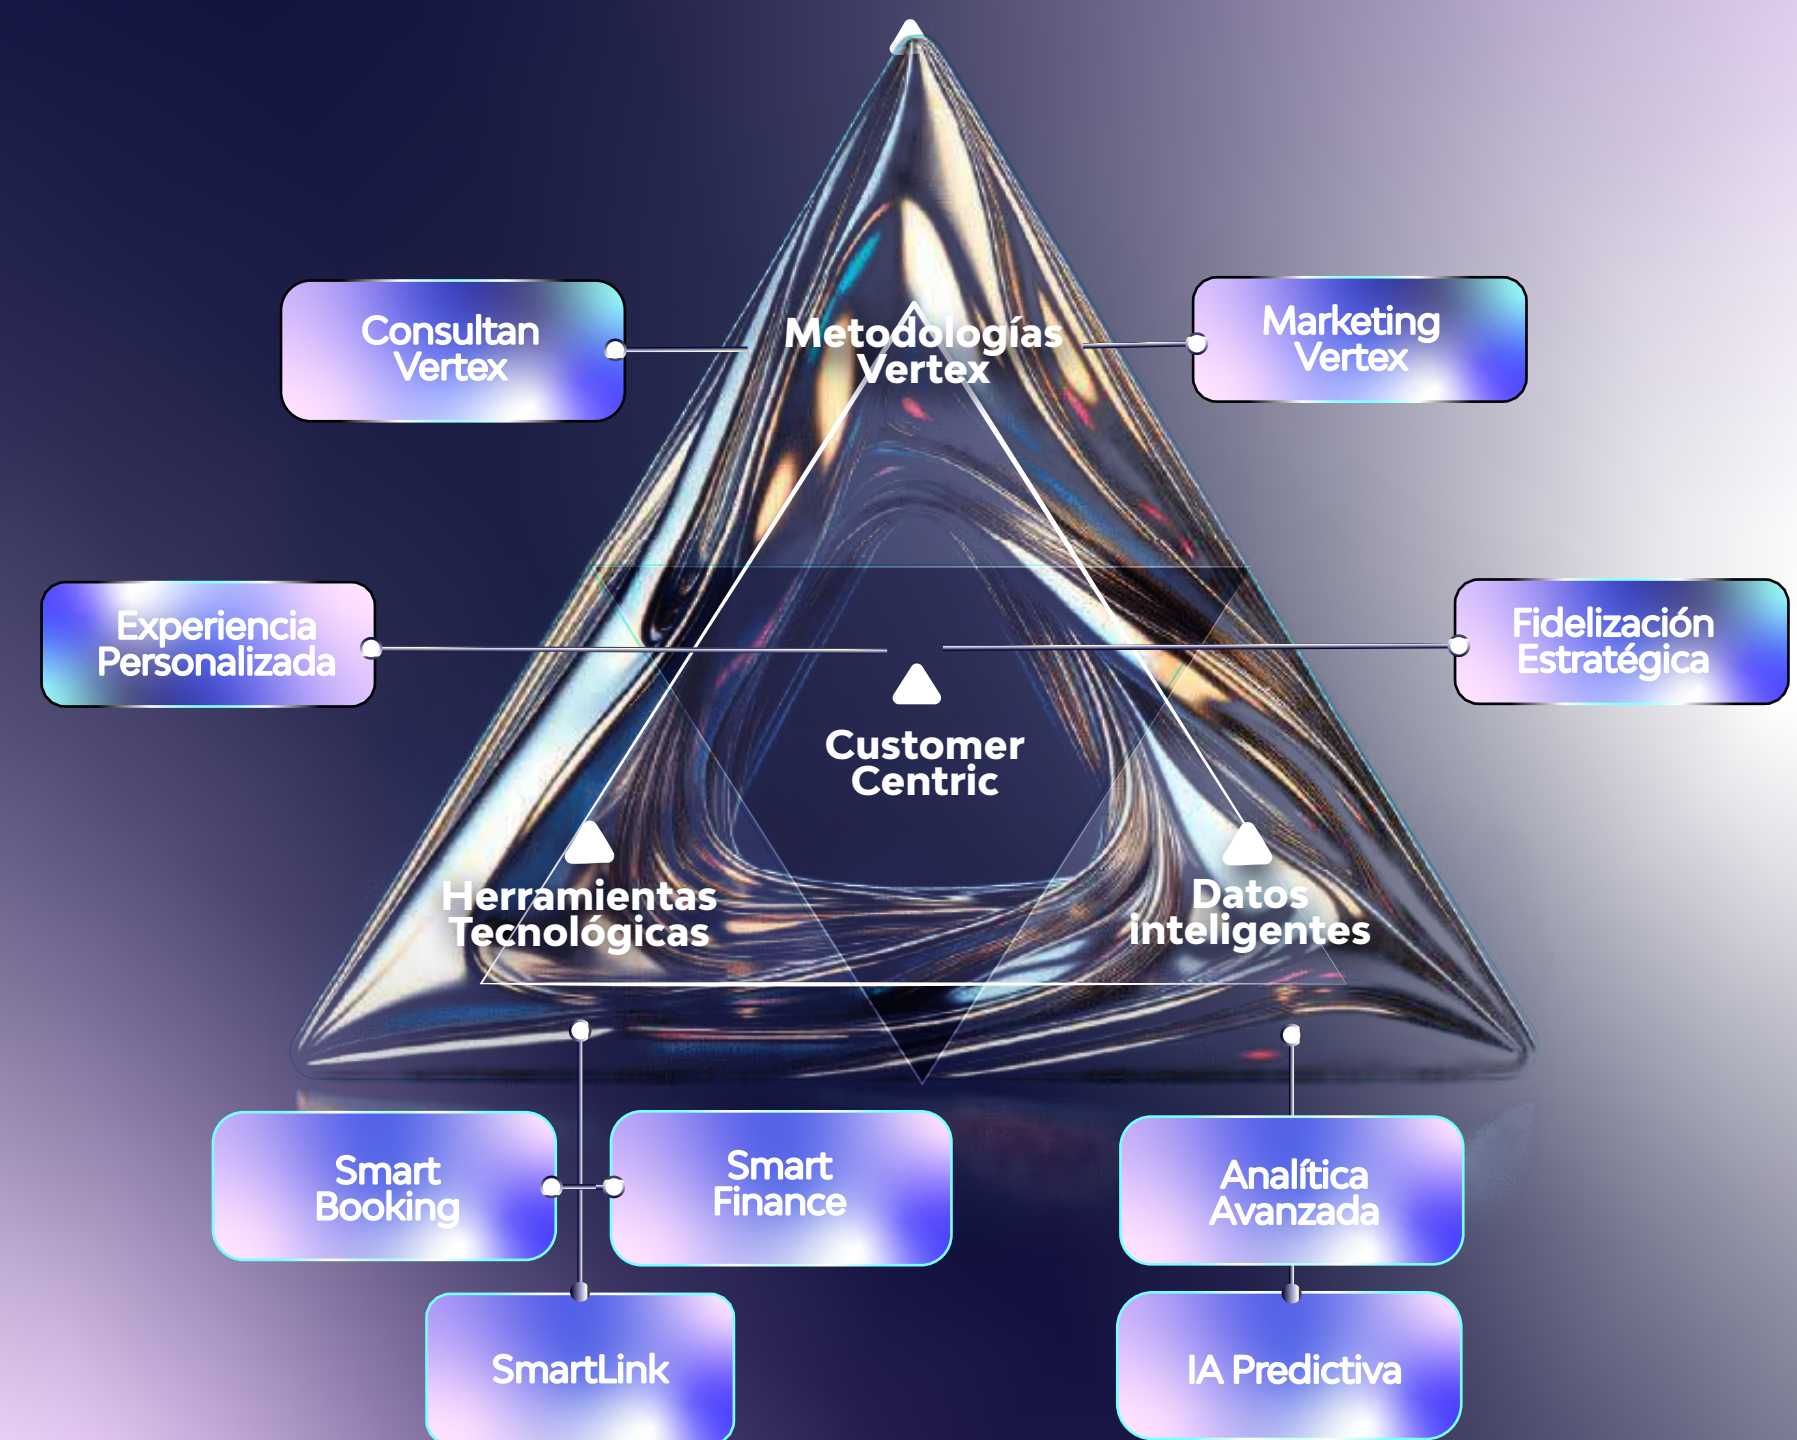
Consultan Vertex

Metodologías Vertex

Marketing Vertex

Experiencia Personalizada

Customer Centric

Fidelización Estratégica

Herramientas Tecnológicas

Datos inteligentes

Smart Booking

Smart Finance

Analítica Avanzada

SmartLink

IA Predictiva